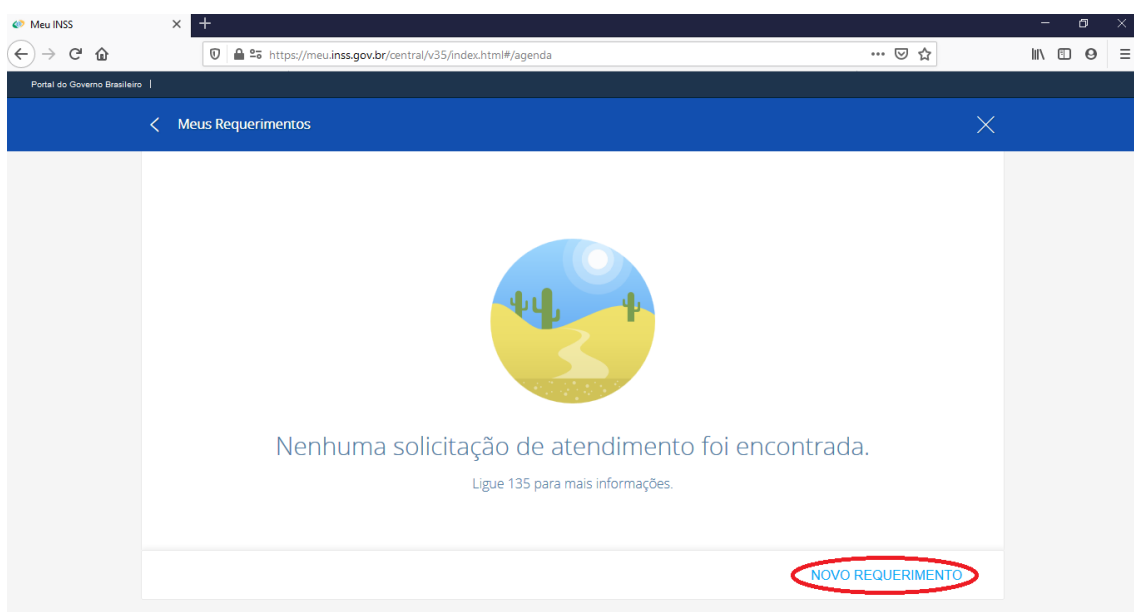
Meu INSS

https://meu.inss.gov.br/central/v35/index.html#/agenda

Portal do Governo Brasileiro

Meus Requerimentos

Nenhuma solicitação de atendimento foi encontrada.

Ligue 135 para mais informações.

NOVO REQUERIMENTO